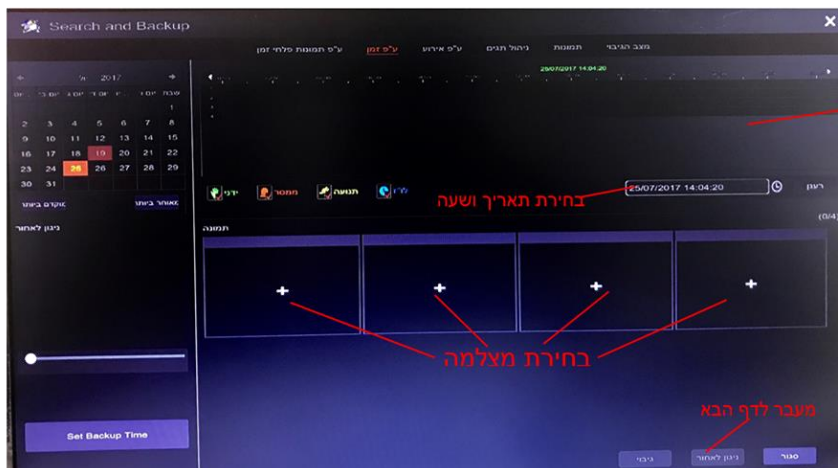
Search and Backup

מצב הגיבוי תמונות ניהול תגים ע"פ אירוע ע"פ זמן ע"פ תמונות פלחי זמן

2017

שבת יום ו' יום ה' יום ד' יום ג' יום ב' יום א'

| | | | | | | 1 |
|---|---|---|---|---|---|---|
| 2 | 3 | 4 | 5 | 6 | 7 | 8 |
| 9 | 10 | 11 | 12 | 13 | 14 | 15 |
| 16 | 17 | 18 | 19 | 20 | 21 | 22 |
| 23 | 24 | 25 | 26 | 27 | 28 | 29 |
| 30 | 31 | | | | | |

25/07/2017 14:04:20

ידני ממסר תנועה רגיל

25/07/2017 14:04:20

רענן

בחירת תאריך ושעה

(0/4

מאוחר ביותר מוקדם ביותר

ניגון לאחור

תמונה

בחירת מצלמה

מעבר לדף הבא

Set Backup Time

גיבוי ניגון לאחור סגור